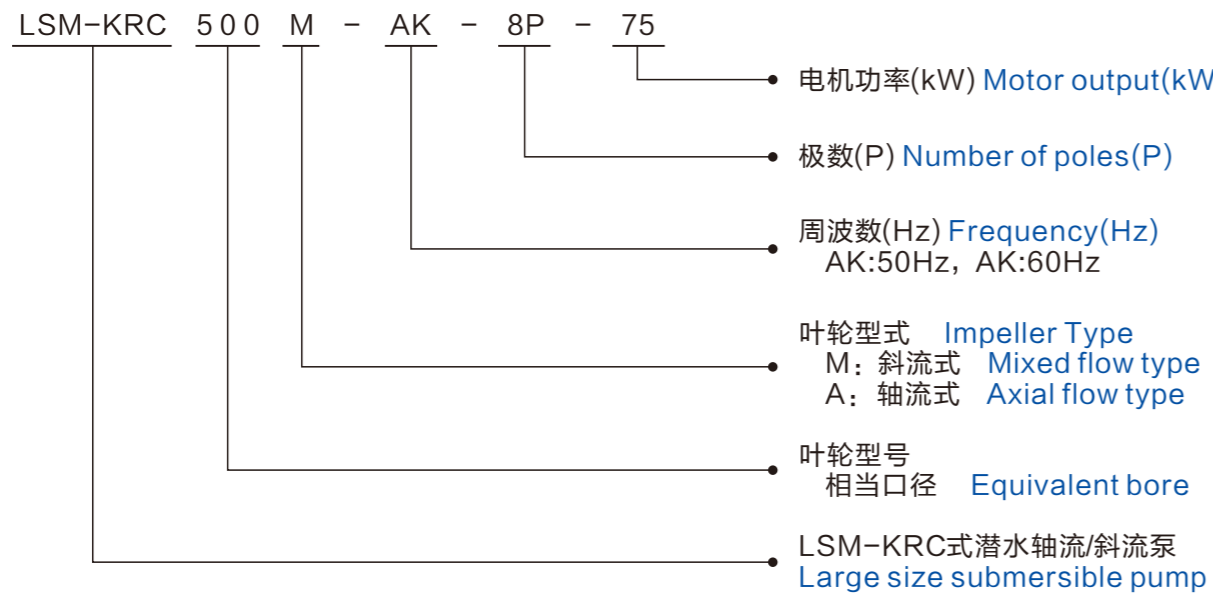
LSM-KRC 500 M - AK - 8P - 75

电机功率(kW) Motor output(kW

极数(P) Number of poles(P)

周波数(Hz) Frequency(Hz)
AK:50Hz，AK:60Hz

叶轮型式 Impeller Type
M：斜流式 Mixed flow type
A：轴流式 Axial flow type

叶轮型号
相当口径 Equivalent bore

LSM-KRC式潜水轴流/斜流泵
Large size submersible pump